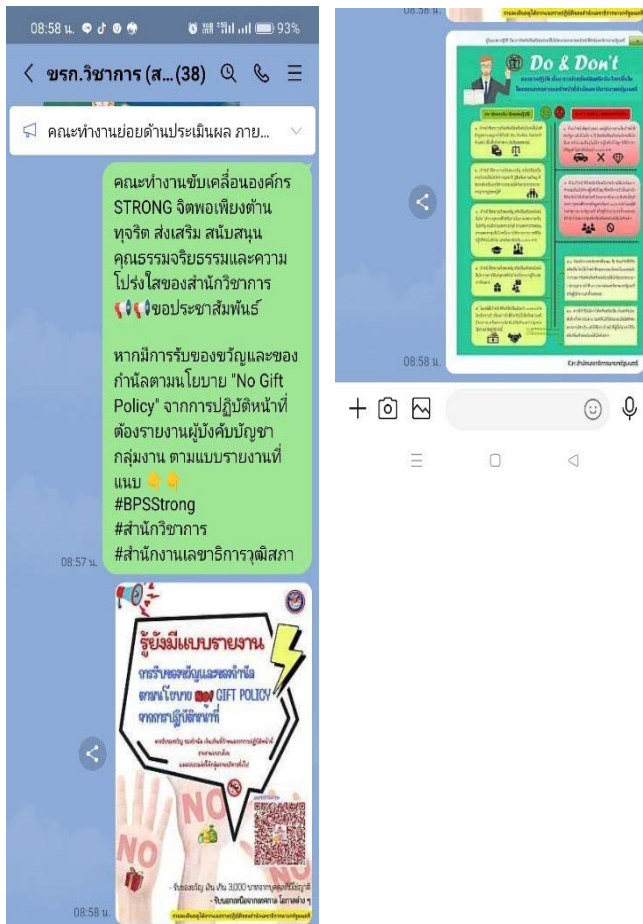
08:58 น. 93%

ขรก.วิชาการ (ส...(38)

คณะทำงานย่อยด้านประเมินผล ภาย...

คณะทำงานขับเคลื่อนองค์กร STRONG จิตพอเพียงต้านทุจริต ส่งเสริม สนับสนุน คุณธรรมจริยธรรมและความโปร่งใสของสำนักวิชาการ 📢📢ขอประชาสัมพันธ์

หากมีการรับของขวัญและของกำนัลตามนโยบาย "No Gift Policy" จากการปฏิบัติหน้าที่ ต้องรายงานผู้บังคับบัญชากลุ่มงาน ตามแบบรายงานที่แนบ 👇👇
#BPSStrong
#สำนักวิชาการ
#สำนักงานเลขาธิการวุฒิสภา

08:57 น.

รู้ยังมีแบบรายงาน
การรับของขวัญและของกำนัล ตามนโยบาย NO GIFT POLICY จากการปฏิบัติหน้าที่

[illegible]

NO

NO

- รับของขวัญ เงิน ทรัพย์ 3,000 บาท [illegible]
- รับของขวัญ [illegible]

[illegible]

08:58 น.

08:58 น.

Do & Don't

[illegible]

08:58 น.